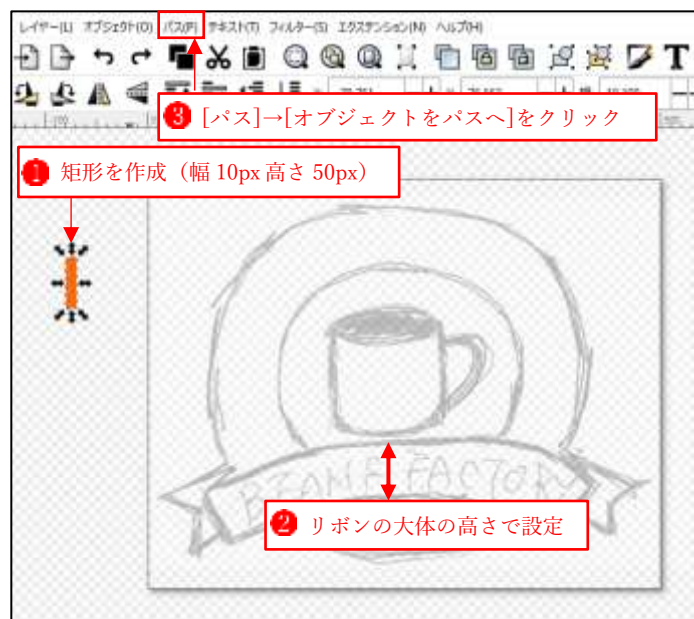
レイヤー(L) オブジェクト(O) パス(P) テキスト(T) フィルター(S) エクステンション(N) ヘルプ(H)

3 [パス]→[オブジェクトをパスへ]をクリック

1 矩形を作成（幅 10px 高さ 50px）

BEAN FACTORY

2 リボンの大体の高さで設定